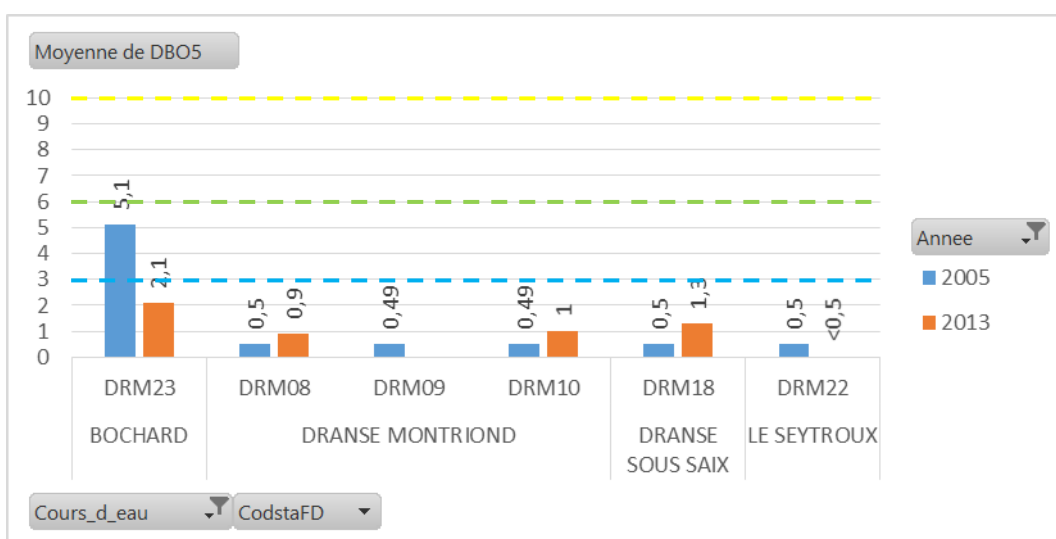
Moyenne de DBO5

10
9
8
7
6
5
4
3
2
1
0

5,1
2,1
0,5
0,9
0,49
0,49
1
0,5
1,3
0,5
<0,5

DRM23
BOCHARD
DRM08
DRM09
DRM10
DRANSE MONTRIOND
DRM18
DRANSE SOUS SAIX
DRM22
LE SEYTROUX

Annee
2005
2013

Cours_d_eau
CodstaFD